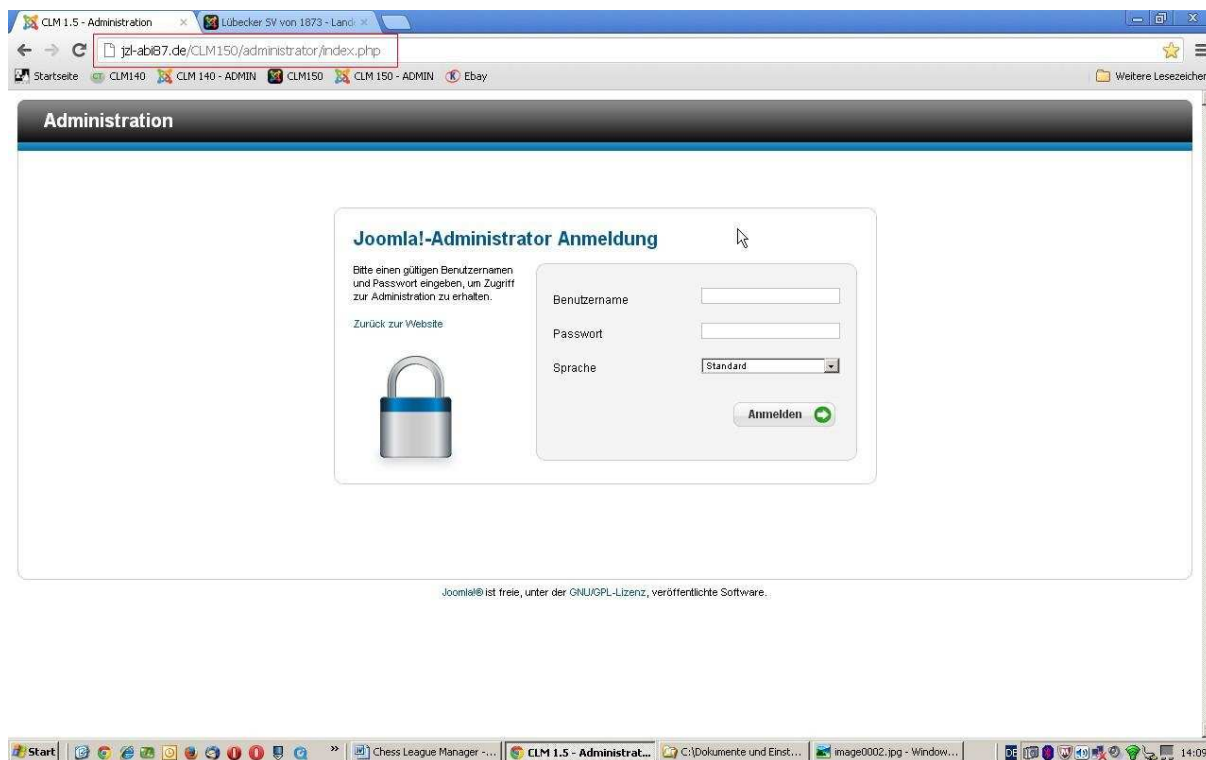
CLM 1.5 - Administration × Lübecker SV von 1873 - Land ×

jzl-abi87.de/CLM150/administrator/index.php

Startseite CLM140 CLM 140 - ADMIN CLM150 CLM 150 - ADMIN Ebay

Weitere Lesezeichen

Administration

Joomla!-Administrator Anmeldung

Bitte einen gültigen Benutzernamen und Passwort eingeben, um Zugriff zur Administration zu erhalten.

Zurück zur Website

Benutzername

Passwort

Sprache

Standard

Anmelden

Joomla!® ist freie, unter der GNU/GPL-Lizenz, veröffentlichte Software.

Start

Chess League Manager -...

CLM 1.5 - Administrat...

C:\Dokumente und Einst...

image0002.jpg - Window...

DE

14:09